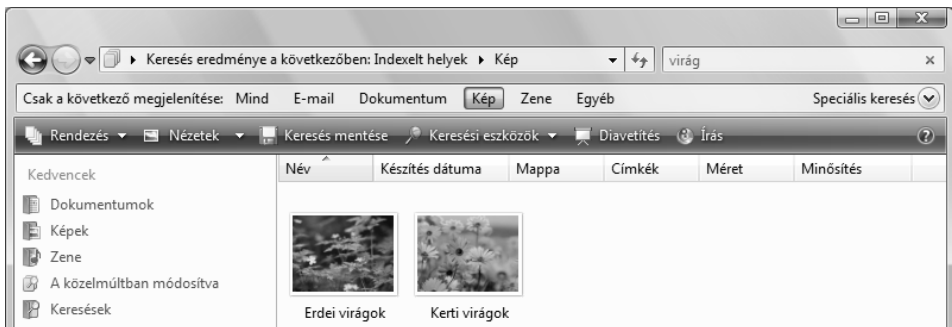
Keresés eredménye a következőben: Indexelt helyek ▸ Kép

virág

Csak a következő megjelenítése: Mind E-mail Dokumentum Kép Zene Egyéb

Speciális keresés

Rendezés Nézetek Keresés mentése Keresési eszközök Diavetítés Írás

Kedvencek

Dokumentumok

Képek

Zene

A közelmúltban módosítva

Keresések

| Név | Készítés dátuma | Mappa | Címkék | Méret | Minősítés |
|---|---|---|---|---|---|

Erdei virágok

Kerti virágok